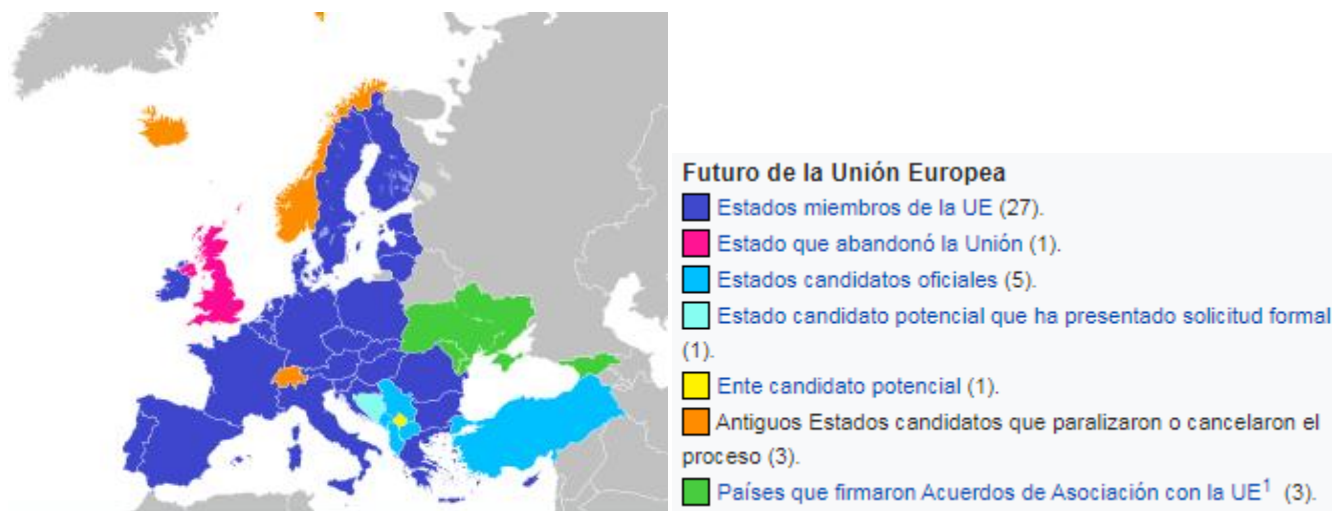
**Futuro de la Unión Europea**

Estados miembros de la UE (27).

Estado que abandonó la Unión (1).

Estados candidatos oficiales (5).

Estado candidato potencial que ha presentado solicitud formal (1).

Ente candidato potencial (1).

Antiguos Estados candidatos que paralizaron o cancelaron el proceso (3).

Países que firmaron Acuerdos de Asociación con la UE$^1$ (3).